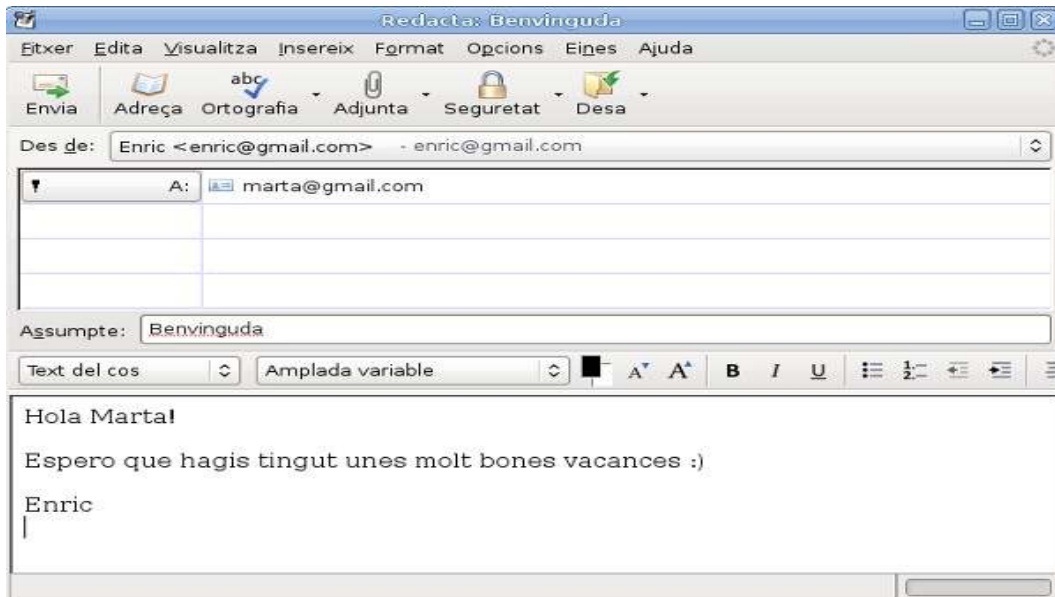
Redacta: Benvinguda

Fitxer Edita Visualitza Insereix Format Opcions Eines Ajuda

Envia Adreça Ortografia Adjunta Seguretat Desa

abc

Des de: Enric <enric@gmail.com> - enric@gmail.com

A: marta@gmail.com

Assumpte: Benvinguda

Text del cos Amplada variable B I U

Hola Marta!

Espero que hagis tingut unes molt bones vacances :)

Enric